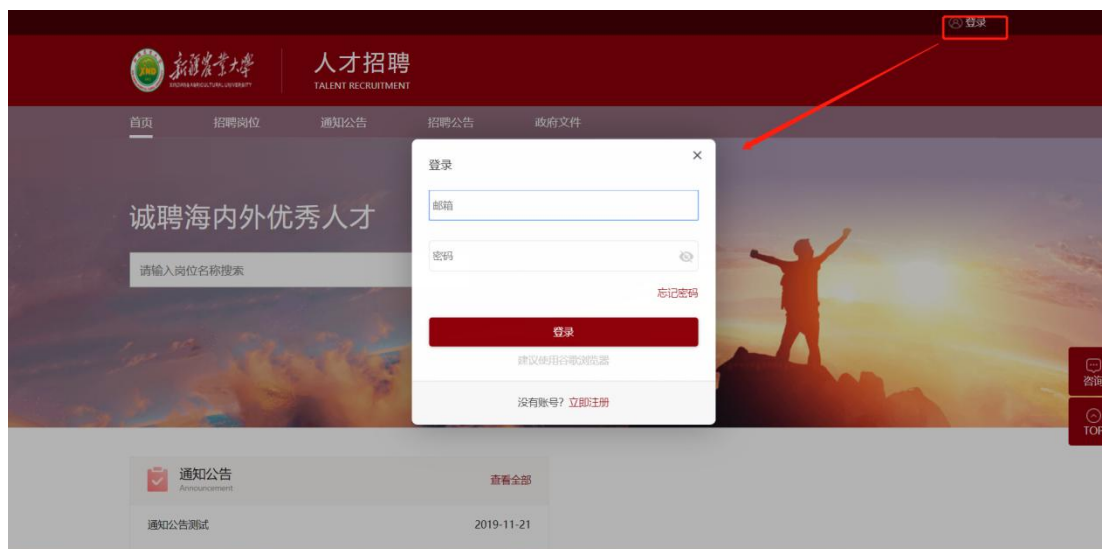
登录

新疆农业大学
XINJIANG AGRICULTURAL UNIVERSITY

人才招聘
TALENT RECRUITMENT

首页 招聘岗位 通知公告 招聘公告 政府文件

诚聘海内外优秀人才

请输入岗位名称搜索

登录

邮箱

密码

忘记密码

登录

建议使用谷歌浏览器

没有账号? 立即注册

咨询

TOP

通知公告
Announcement

查看全部

通知公告测试 2019-11-21